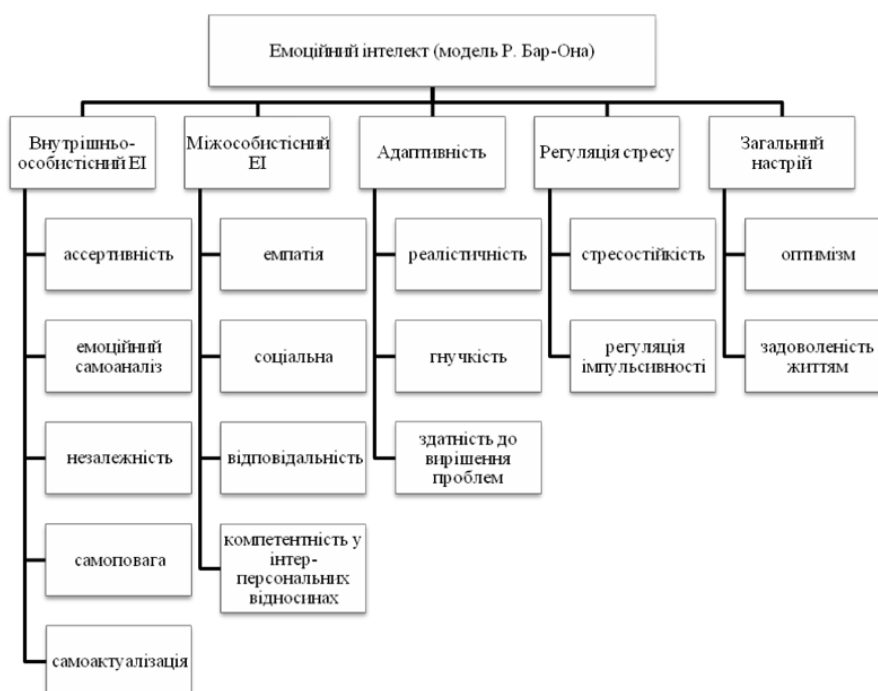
Емоційний інтелект (модель Р. Бар-Она)

Внутрішньо-особистісний ЕІ

ассертивність

емоційний самоаналіз

незалежність

самоповага

самоактуалізація

Міжособистісний ЕІ

емпатія

соціальна

відповідальність

компетентність у інтер-персональних відносинах

Адаптивність

реалістичність

гнучкість

здатність до вирішення проблем

Регуляція стресу

стресостійкість

регуляція імпульсивності

Загальний настрій

оптимізм

задоволеність життям